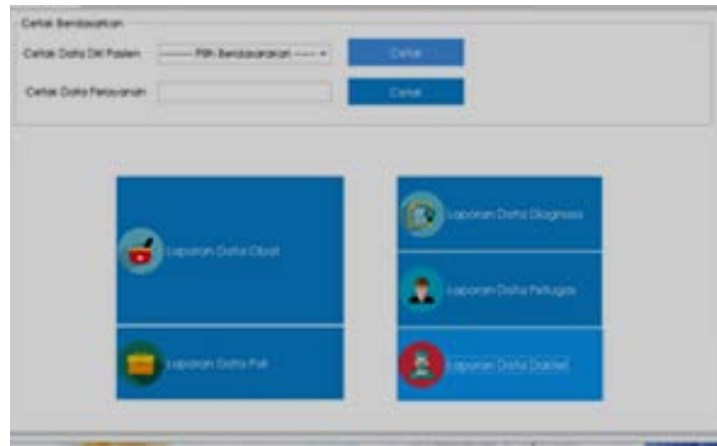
Cetak Berdasarkan

Cetak Data Dt Pasien

------ Pilih Berdasarkan ------

Cetak

Cetak Data Pelayanan

Cetak

Laporan Data Obat

Laporan Data Poli

Laporan Data Diagnosa

Laporan Data Petugas

Laporan Data Dokter